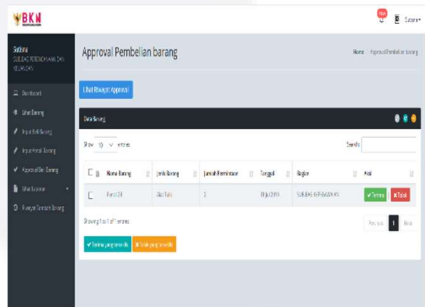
BKN

Sobirin

Sobirin
SUBDIREKTORAT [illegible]
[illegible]

Dashboard
Data Barang
Input Stok Barang
Input Permintaan Barang
Approval Stok Barang
Data Supplier
Riwayat Transaksi Barang

Approval Pembelian barang

Home / Approval Pembelian barang

Lihat Riwayat Approval

Data Barang

Show 10 entries

Search:

| | Nama Barang | Jenis Barang | Jumlah Permintaan | Tanggal | Bagian | Aksi |
|---|---|---|---|---|---|---|
| | Kertas A4 | Alat Tulis | 1 | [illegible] | SUBDIREKTORAT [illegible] | ✔ Terima ✖ Tolak |

Showing 1 to 1 of 1 entries

Previous 1 Next

✔ Terima yang terpilih ✖ Tolak yang terpilih